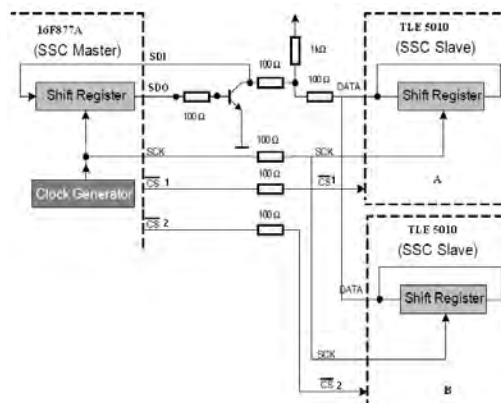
16F877A
(SSC Master)

SDI

Shift Register

SDO

100 Ω

100 Ω

1kΩ

100 Ω

TLE 5010
(SSC Slave)

DATA

Shift Register

SCK

100 Ω

SCK

Clock Generator

$\overline{CS}$ 1

100 Ω

$\overline{CS}$1

A

$\overline{CS}$ 2

100 Ω

TLE 5010
(SSC Slave)

DATA

Shift Register

SCK

$\overline{CS}$ 2

B